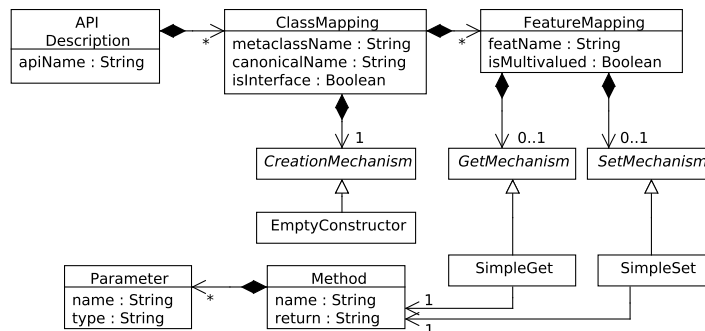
API Description
apiName : String

*

ClassMapping
metaclassName : String
canonicalName : String
isInterface : Boolean

*

FeatureMapping
featName : String
isMultivalued : Boolean

1

CreationMechanism

EmptyConstructor

0..1

GetMechanism

0..1

SetMechanism

SimpleGet

SimpleSet

Parameter
name : String
type : String

*

Method
name : String
return : String

1

1